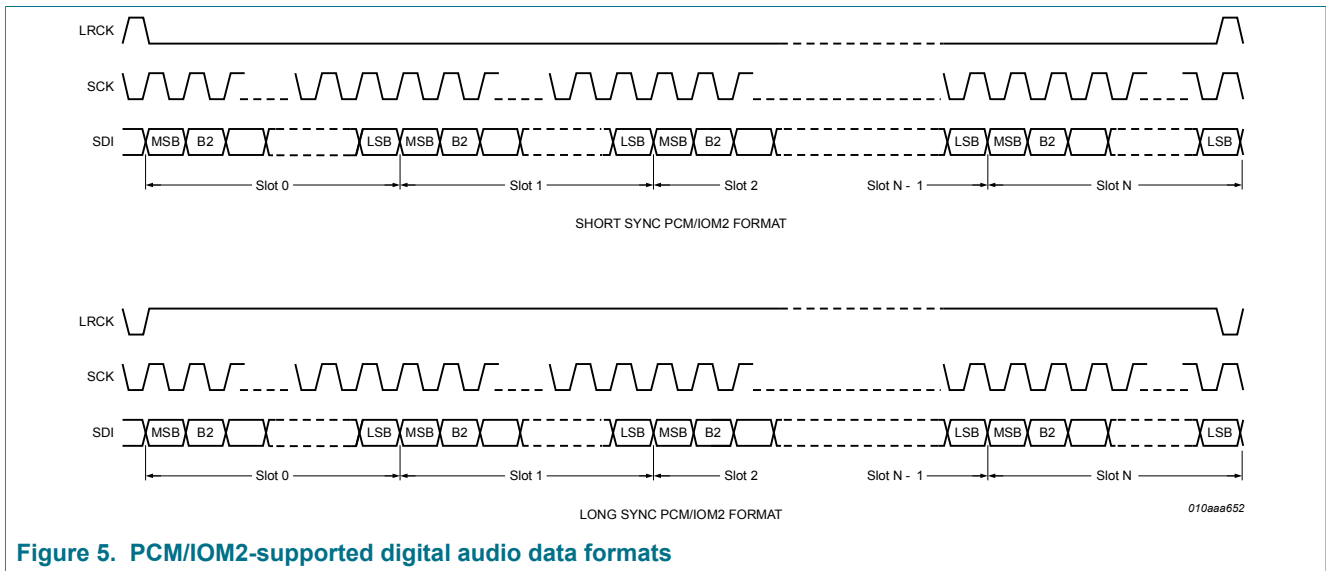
LRCK

SCK

SDI MSB B2 LSB MSB B2 LSB MSB B2 LSB MSB B2 LSB

Slot 0 Slot 1 Slot 2 Slot N - 1 Slot N

SHORT SYNC PCM/IOM2 FORMAT

LRCK

SCK

SDI MSB B2 LSB MSB B2 LSB MSB B2 LSB MSB B2 LSB

Slot 0 Slot 1 Slot 2 Slot N - 1 Slot N

LONG SYNC PCM/IOM2 FORMAT

010aaa652

Figure 5. PCM/IOM2-supported digital audio data formats